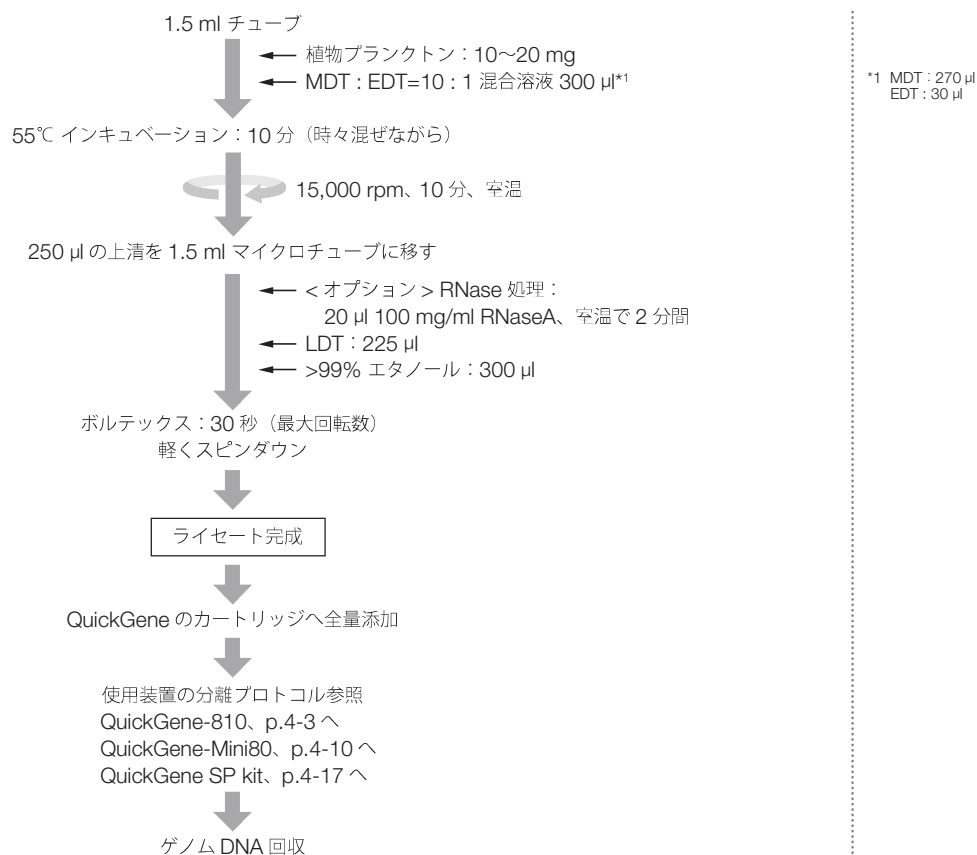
1.5 ml チューブ

植物プランクトン：10～20 mg

MDT：EDT=10：1 混合溶液 300 µl*1

*1 MDT：270 µl
EDT：30 µl

55℃ インキュベーション：10 分（時々混ぜながら）

15,000 rpm、10 分、室温

250 µl の上清を 1.5 ml マイクロチューブに移す

＜オプション＞ RNase 処理：
20 µl 100 mg/ml RNaseA、室温で 2 分間

LDT：225 µl

>99% エタノール：300 µl

ボルテックス：30 秒（最大回転数）
軽くスピンダウン

ライセート完成

QuickGene のカートリッジへ全量添加

使用装置の分離プロトコル参照
QuickGene-810、p.4-3 へ
QuickGene-Mini80、p.4-10 へ
QuickGene SP kit、p.4-17 へ

ゲノム DNA 回収